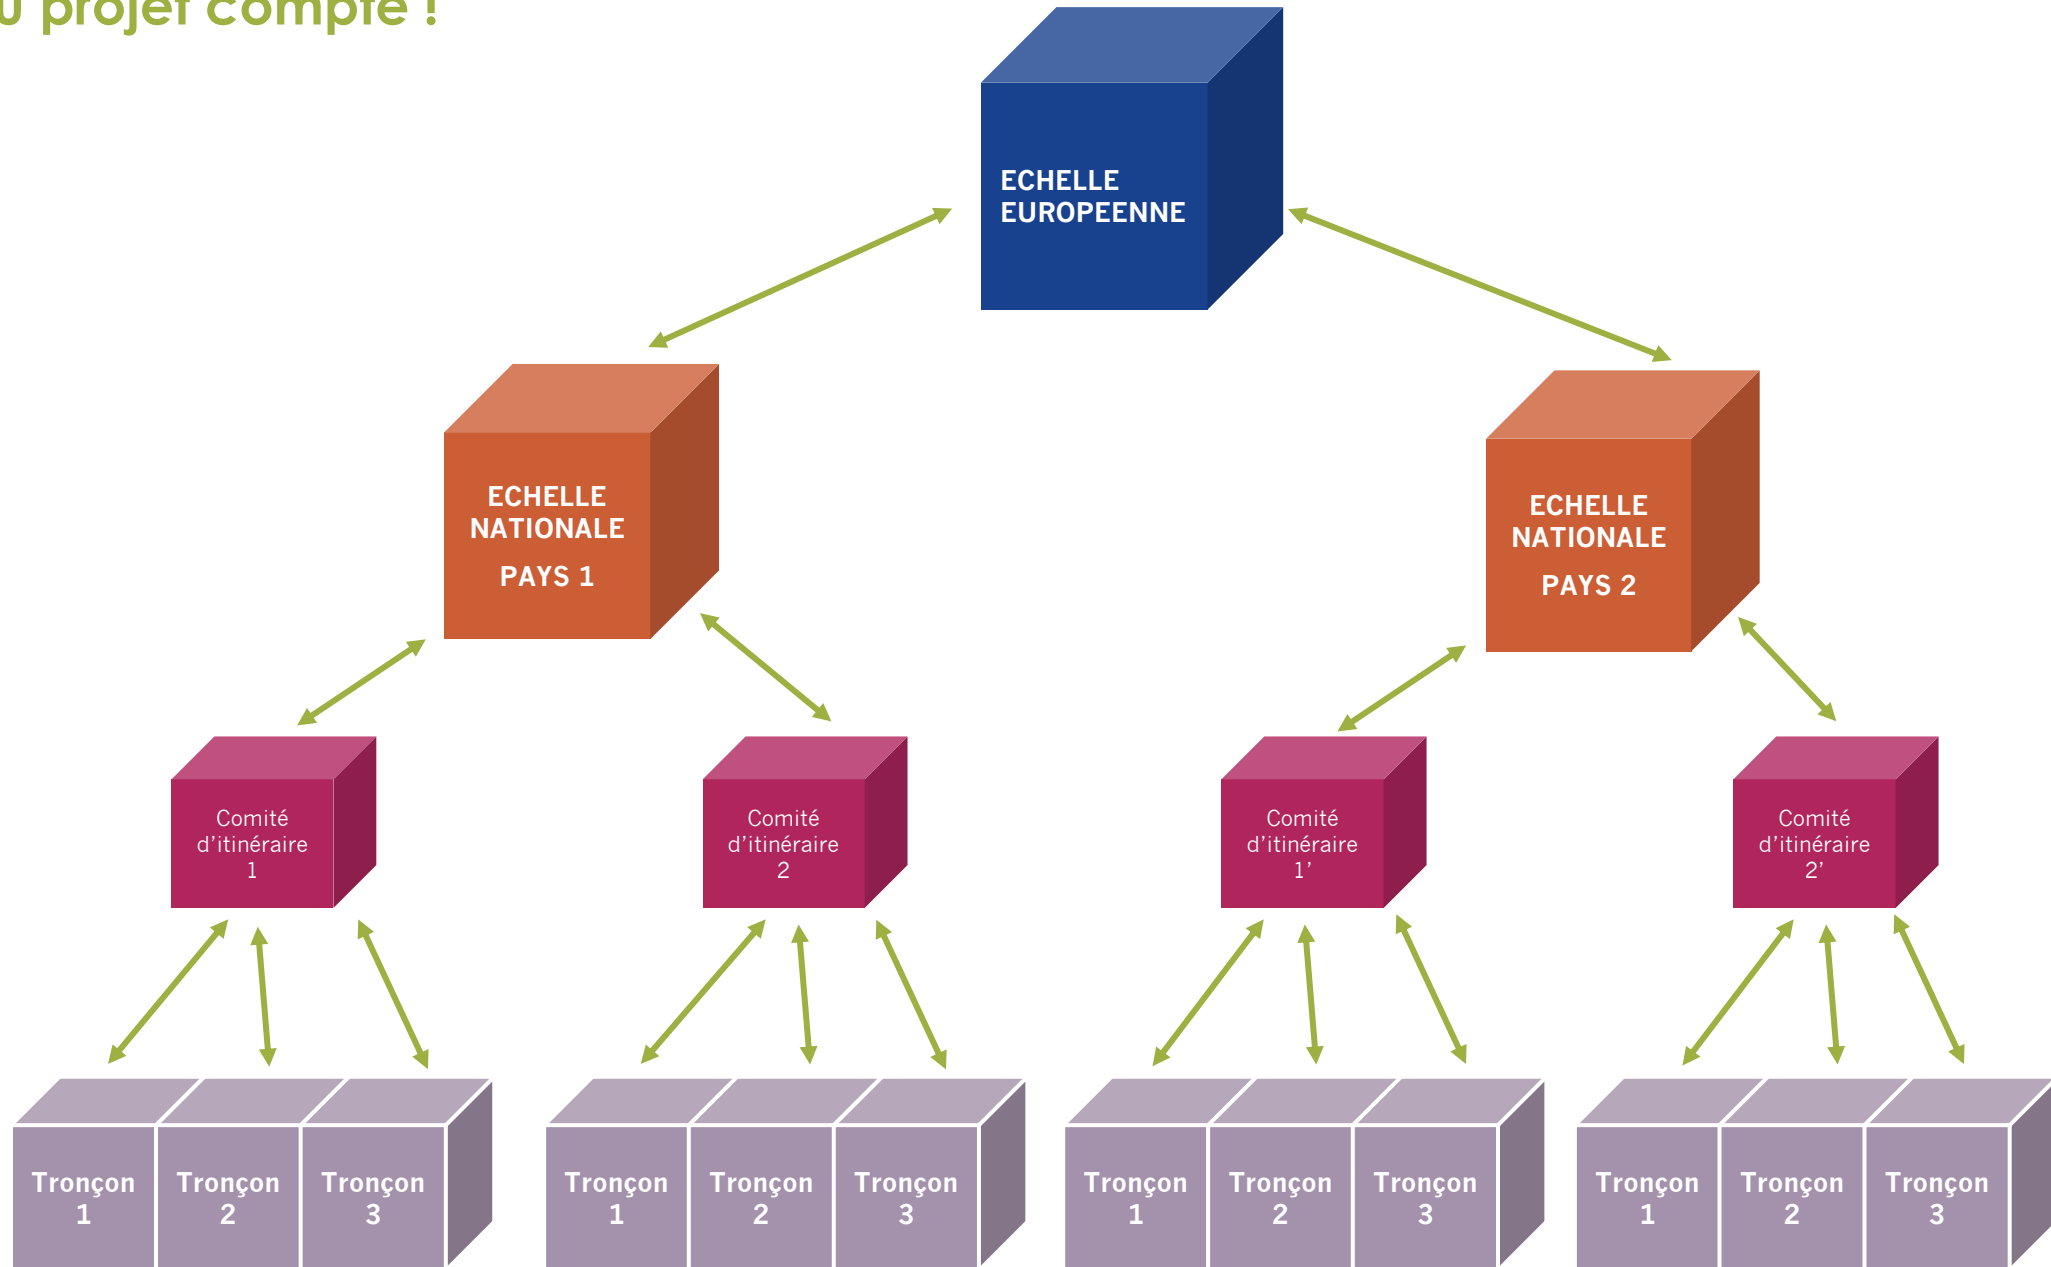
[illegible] projet compte !

ECHELLE EUROPEENNE

ECHELLE NATIONALE
PAYS 1

ECHELLE NATIONALE
PAYS 2

Comité d’itinéraire 1

Comité d’itinéraire 2

Comité d’itinéraire 1’

Comité d’itinéraire 2’

Tronçon 1
Tronçon 2
Tronçon 3

Tronçon 1
Tronçon 2
Tronçon 3

Tronçon 1
Tronçon 2
Tronçon 3

Tronçon 1
Tronçon 2
Tronçon 3